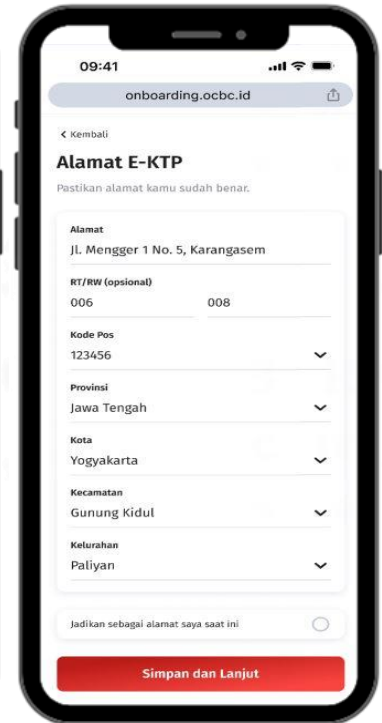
09:41

onboarding.ocbc.id

< Kembali

Alamat E-KTP

Pastikan alamat kamu sudah benar.

Alamat
Jl. Mengger 1 No. 5, Karangasem

RT/RW (opsional)
006
008

Kode Pos
123456

Provinsi
Jawa Tengah

Kota
Yogyakarta

Kecamatan
Gunung Kidul

Kelurahan
Paliyan

Jadikan sebagai alamat saya saat ini

Simpan dan Lanjut